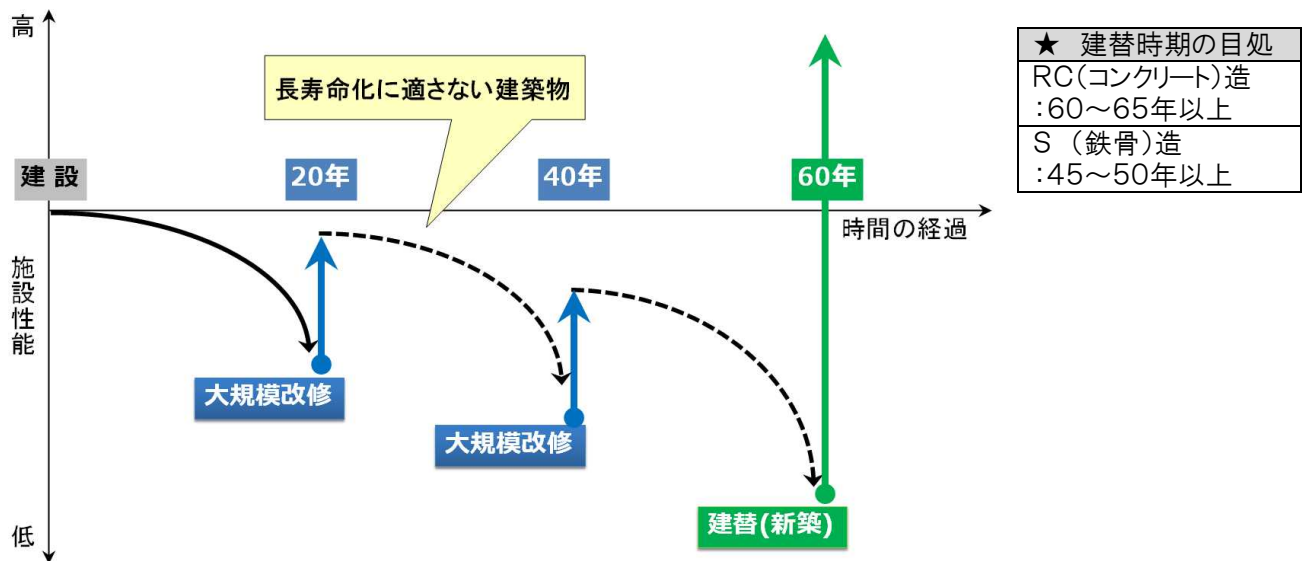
高

長寿命化に適さない建築物

建設

20年

40年

60年

時間の経過

施設性能

大規模改修

大規模改修

建替(新築)

低

| ★ 建替時期の目処 |
|---|
| RC(コンクリート)造 :60～65年以上 |
| S (鉄骨)造 :45～50年以上 |